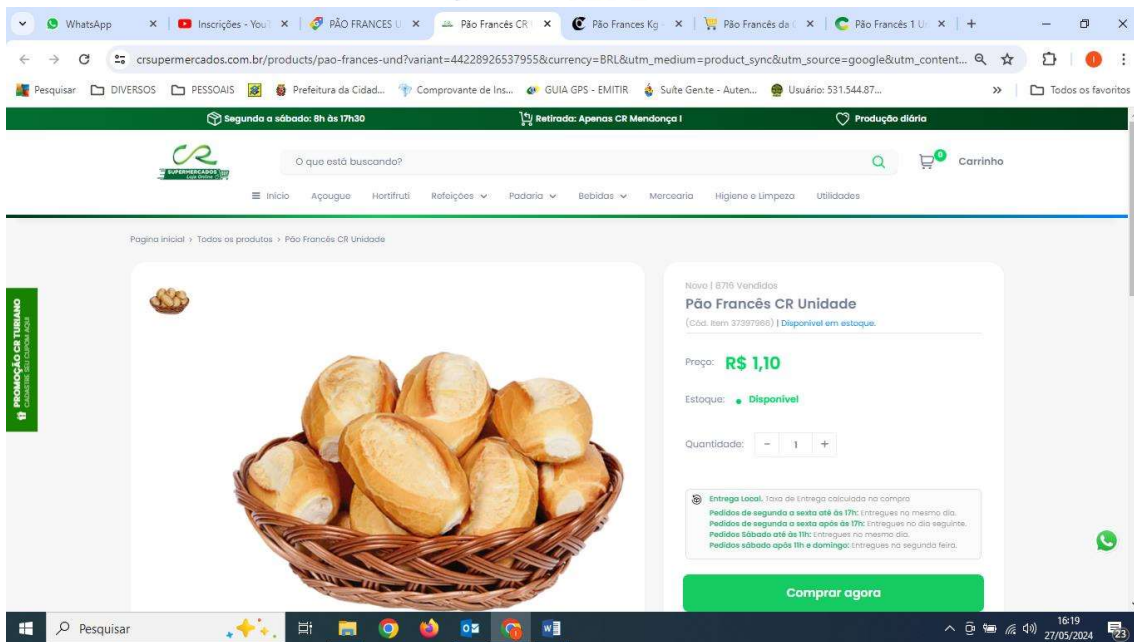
WhatsApp | Inscrições - YouT | PÃO FRANCES U | Pão Francês CR | Pão Frances Kg | Pão Francês da | Pão Francês 1 U | +

crsupermercados.com.br/products/pao-frances-und?variant=44228926537955&currency=BRL&utm_medium=product_sync&utm_source=google&utm_content...

Pesquisar | DIVERSOS | PESSOAIS | Prefeitura da Cidad... | Comprovante de Ins... | GUIA GPS - EMITIR | Suíte Gen.te - Auten... | Usuário: 531.544.87... | » | Todos os favoritos

Segunda a sábado: 8h às 17h30 | Retirada: Apenas CR Mendonça I | Produção diária

CR SUPERMERCADOS Loja Online

O que está buscando?

0 Carrinho

Início | Açougue | Hortifruti | Refeições | Padaria | Bebidas | Mercearia | Higiene e Limpeza | Utilidades

Pagina inicial › Todos os produtos › Pão Francês CR Unidade

PROMOÇÃO CR TURIANO CADASTRE SEU CUPOM AQUI

Novo | 8716 Vendidos

Pão Francês CR Unidade

(Cód. Item 37397966) | Disponível em estoque.

Preço: R$ 1,10

Estoque: Disponível

Quantidade: - 1 +

Entrega Local. Taxa de Entrega calculada na compra
Pedidos de segunda a sexta até às 17h: Entregues no mesmo dia.
Pedidos de segunda a sexta após às 17h: Entregues no dia seguinte.
Pedidos Sábado até às 11h: Entregues no mesmo dia.
Pedidos sábado após 11h e domingo: Entregues na segunda feira.

Comprar agora

Pesquisar

16:19
27/05/2024